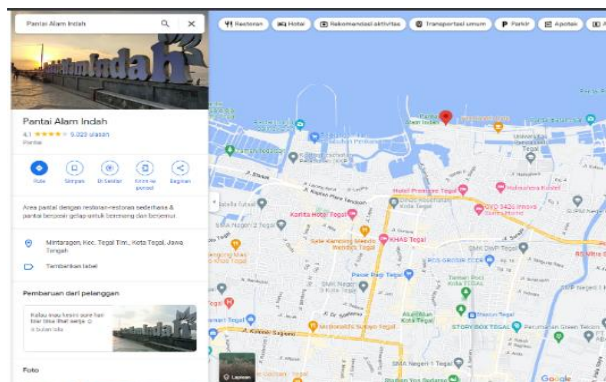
Pantai Alam Indah

Pantai Alam Indah

4,1 ★★★★☆ 5.023 ulasan

Pantai

Rute
Simpan
Di Sekitar
Kirim ke ponsel
Bagikan

Area pantai dengan restoran-restoran sederhana & pantai berpasir gelap untuk berenang dan bersantai.

Mintaragen, Kec. Tegal Tim., Kota Tegal, Jawa Tengah

Tambahkan label

Pemberian dari pelanggan

Kalau mau keren pure hari libur bisa lihat senja
4 bulan lalu

Foto

Restoran
Hotel
Rekomendasi aktivitas
Transportasi umum
Parkir
Apotek
ATM

Karlita Hotel Tegal
Hotel Premiere Tegal
KHAS Tegal
Pasar Pagi Tegal
STORY BOX TEGAL
Lapisan
Google